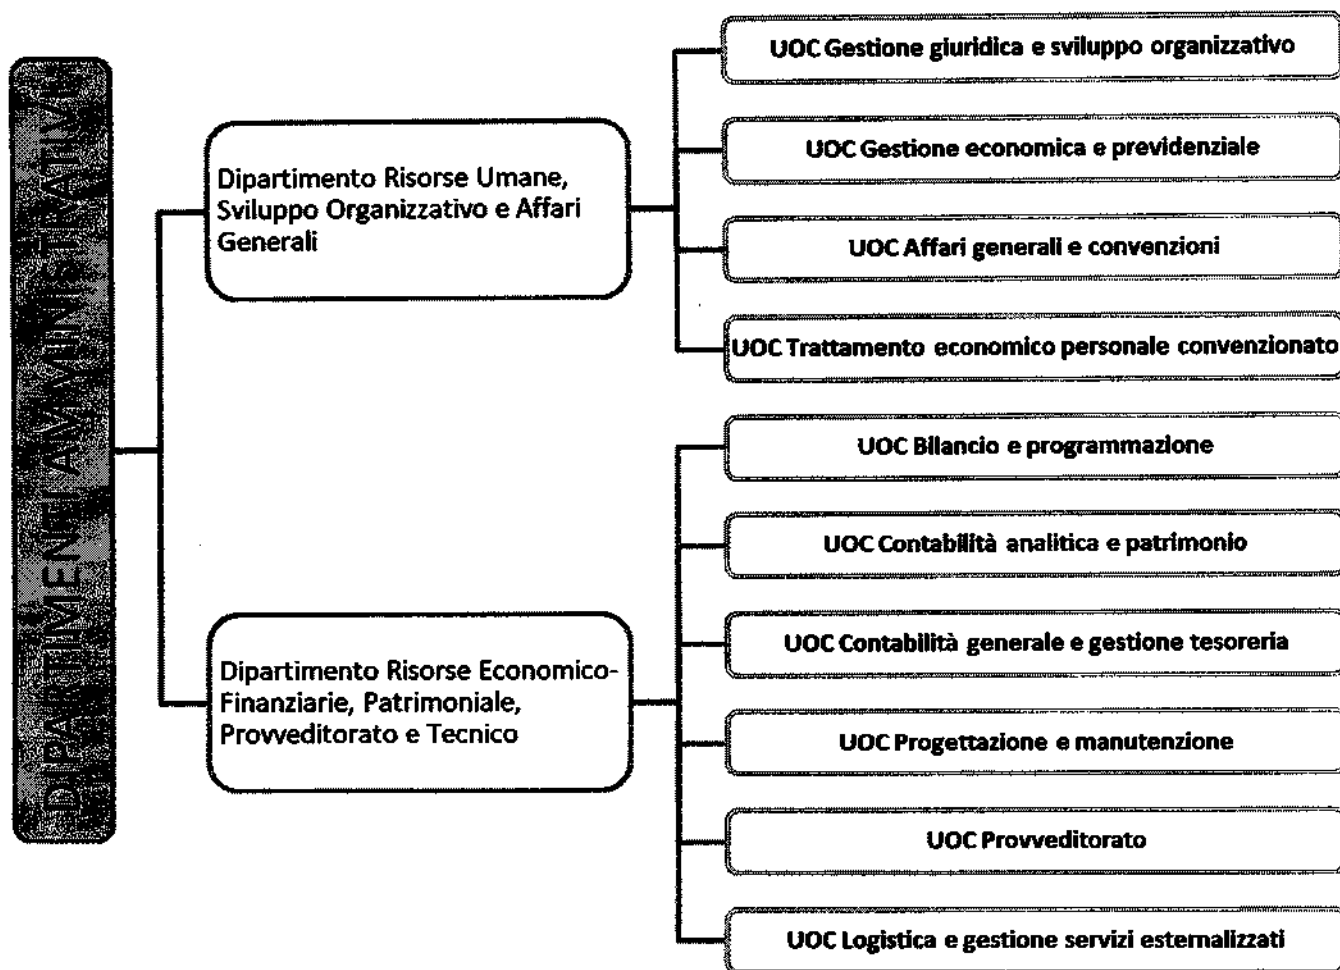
DIPARTIMENTI AMMINISTRATIVI

Dipartimento Risorse Umane, Sviluppo Organizzativo e Affari Generali

UOC Gestione giuridica e sviluppo organizzativo

UOC Gestione economica e previdenziale

UOC Affari generali e convenzioni

UOC Trattamento economico personale convenzionato

Dipartimento Risorse Economico-Finanziarie, Patrimoniale, Provveditorato e Tecnico

UOC Bilancio e programmazione

UOC Contabilità analitica e patrimonio

UOC Contabilità generale e gestione tesoreria

UOC Progettazione e manutenzione

UOC Provveditorato

UOC Logistica e gestione servizi esternalizzati